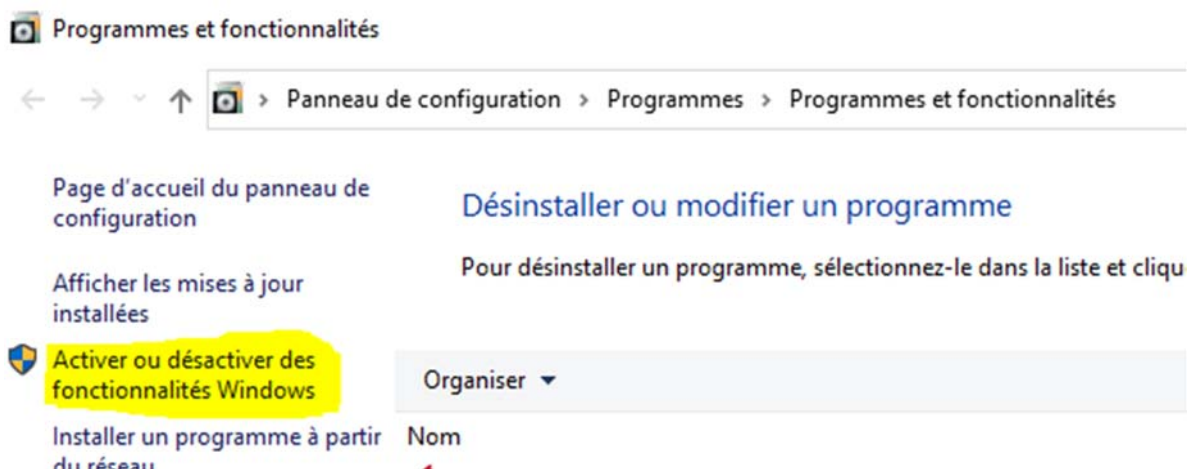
Programmes et fonctionnalités

Panneau de configuration > Programmes > Programmes et fonctionnalités

Page d'accueil du panneau de configuration

Afficher les mises à jour installées

Activer ou désactiver des fonctionnalités Windows

Installer un programme à partir du réseau

Désinstaller ou modifier un programme

Pour désinstaller un programme, sélectionnez-le dans la liste et cliqu

Organiser ▾

Nom